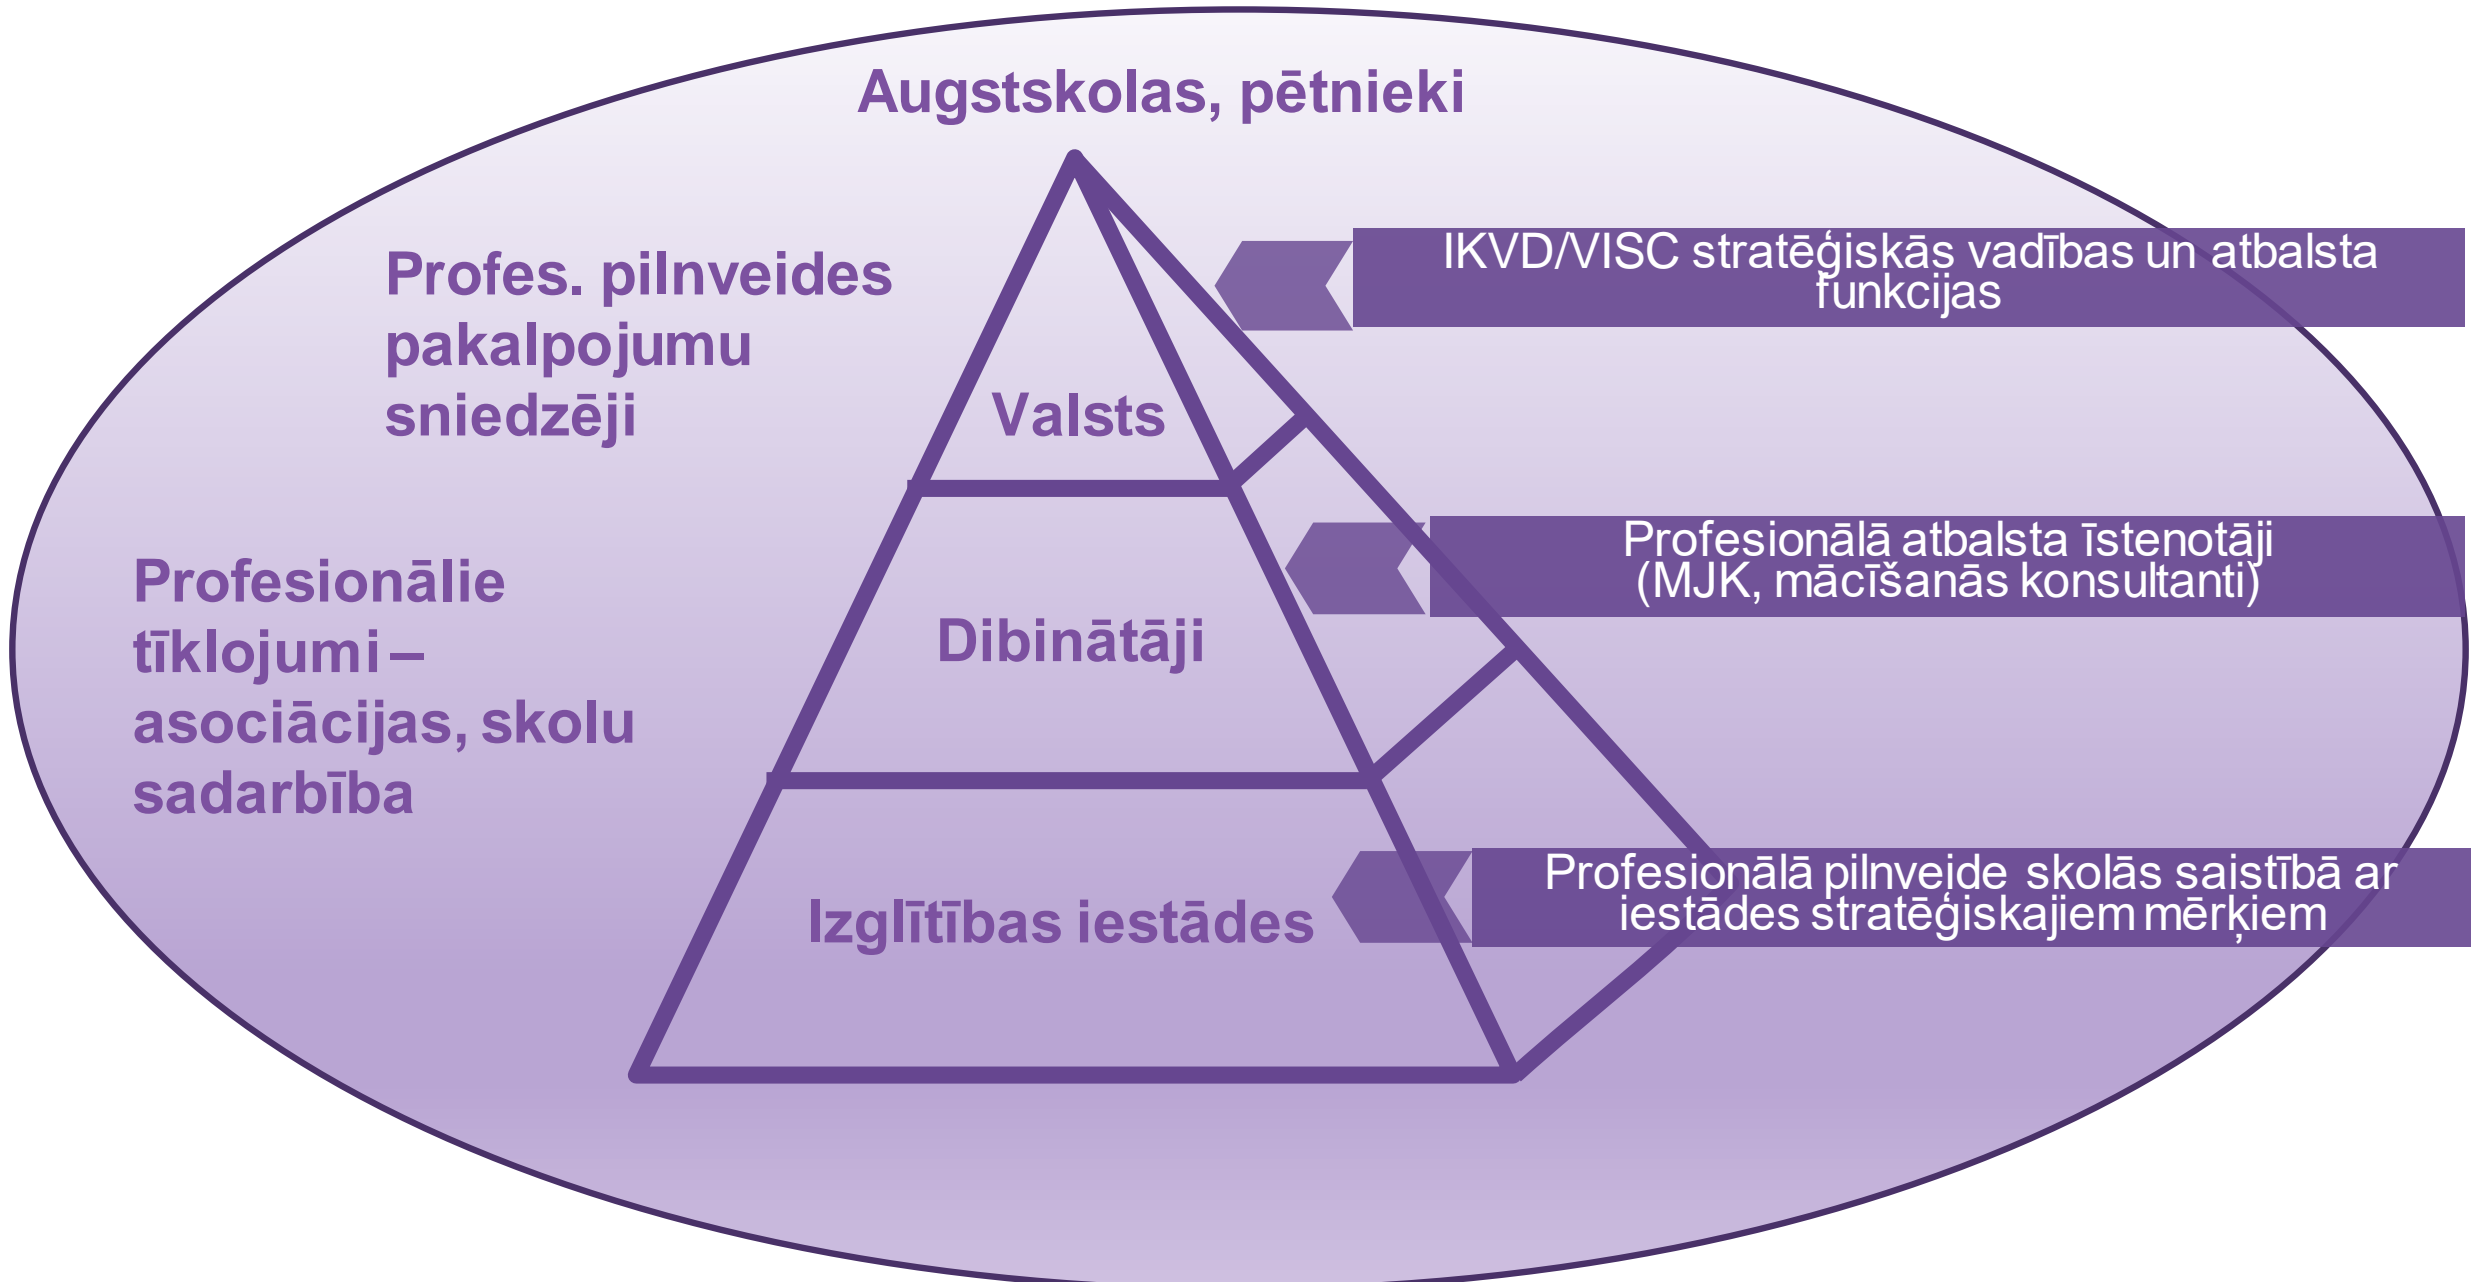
Augstskolas, pētnieki

Profes. pilnveides pakalpojumu sniedzēji

Profesionālie tīklojumi – asociācijas, skolu sadarbība

Valsts

Dibinātāji

Izglītības iestādes

IKVD/VISC stratēģiskās vadības un atbalsta funkcijas

Profesionālā atbalsta īstenotāji (MJK, mācīšanās konsultanti)

Profesionālā pilnveide skolās saistībā ar iestādes stratēģiskajiem mērķiem